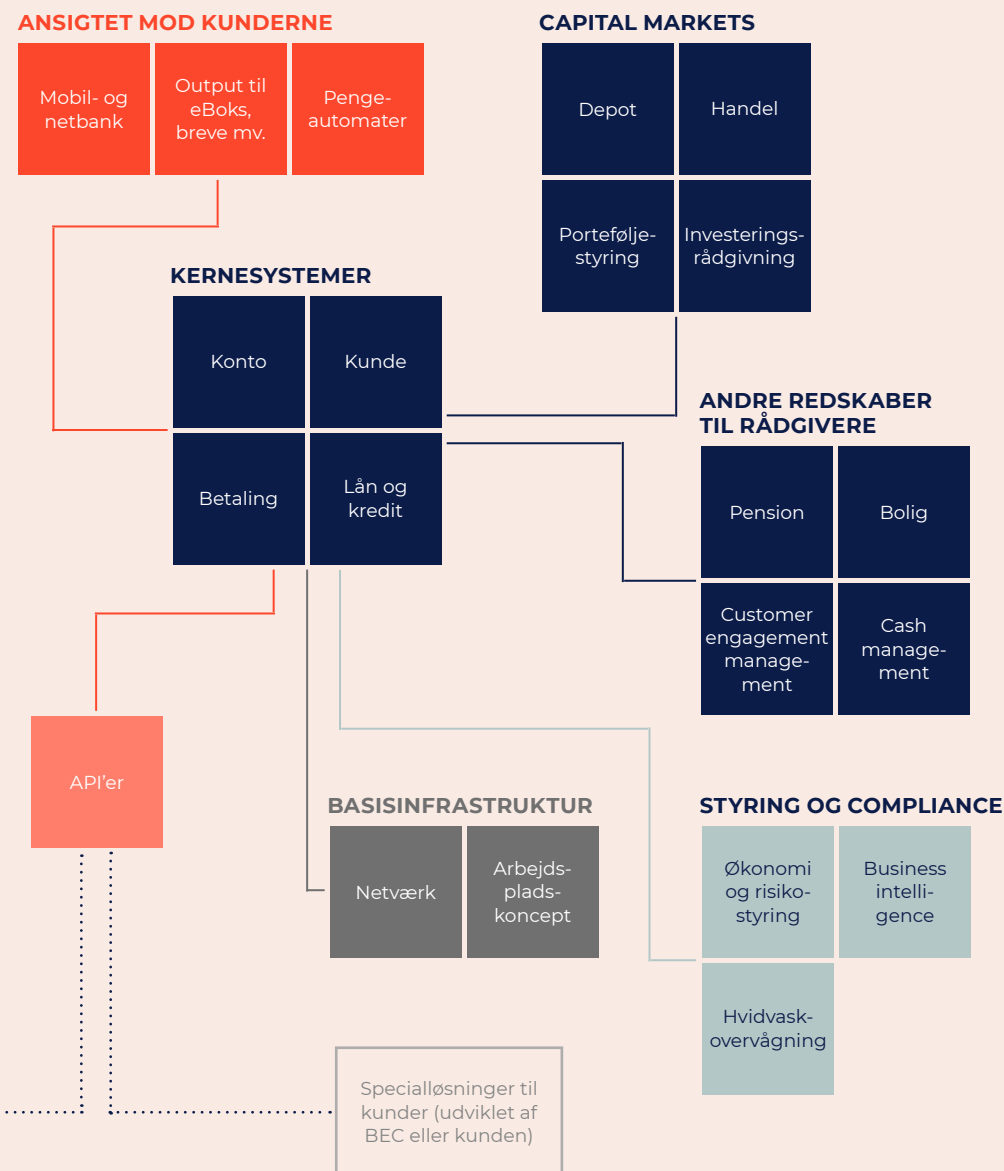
ANSIGTET MOD KUNDERNE

Mobil- og netbank

Output til eBoks, breve mv.

Pengeautomater

CAPITAL MARKETS

Depot

Handel

Porteføljestyring

Investeringsrådgivning

KERNESYSTEMER

Konto

Kunde

Betaling

Lån og kredit

ANDRE REDSKABER TIL RÅDGIVERE

Pension

Bolig

Customer engagement management

Cash management

API'er

BASISINFRASTRUKTUR

Netværk

Arbejdspladskoncept

STYRING OG COMPLIANCE

Økonomi og risikostyring

Business intelligence

Hvidvaskovervågning

Specialløsninger til kunder (udviklet af BEC eller kunden)